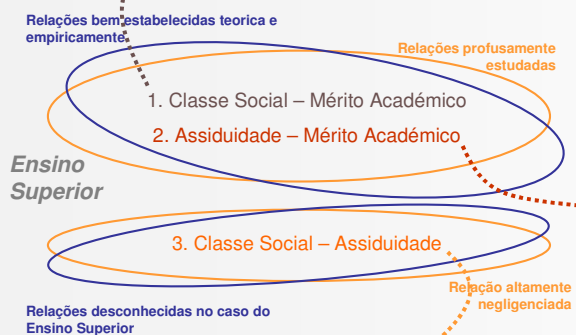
Relações bem estabelecidas teorica e empiricamente

Relações profusamente estudadas

1. Classe Social – Mérito Académico

2. Assiduidade – Mérito Académico

Ensino Superior

3. Classe Social – Assiduidade

Relação altamente negligenciada

Relações desconhecidas no caso do Ensino Superior